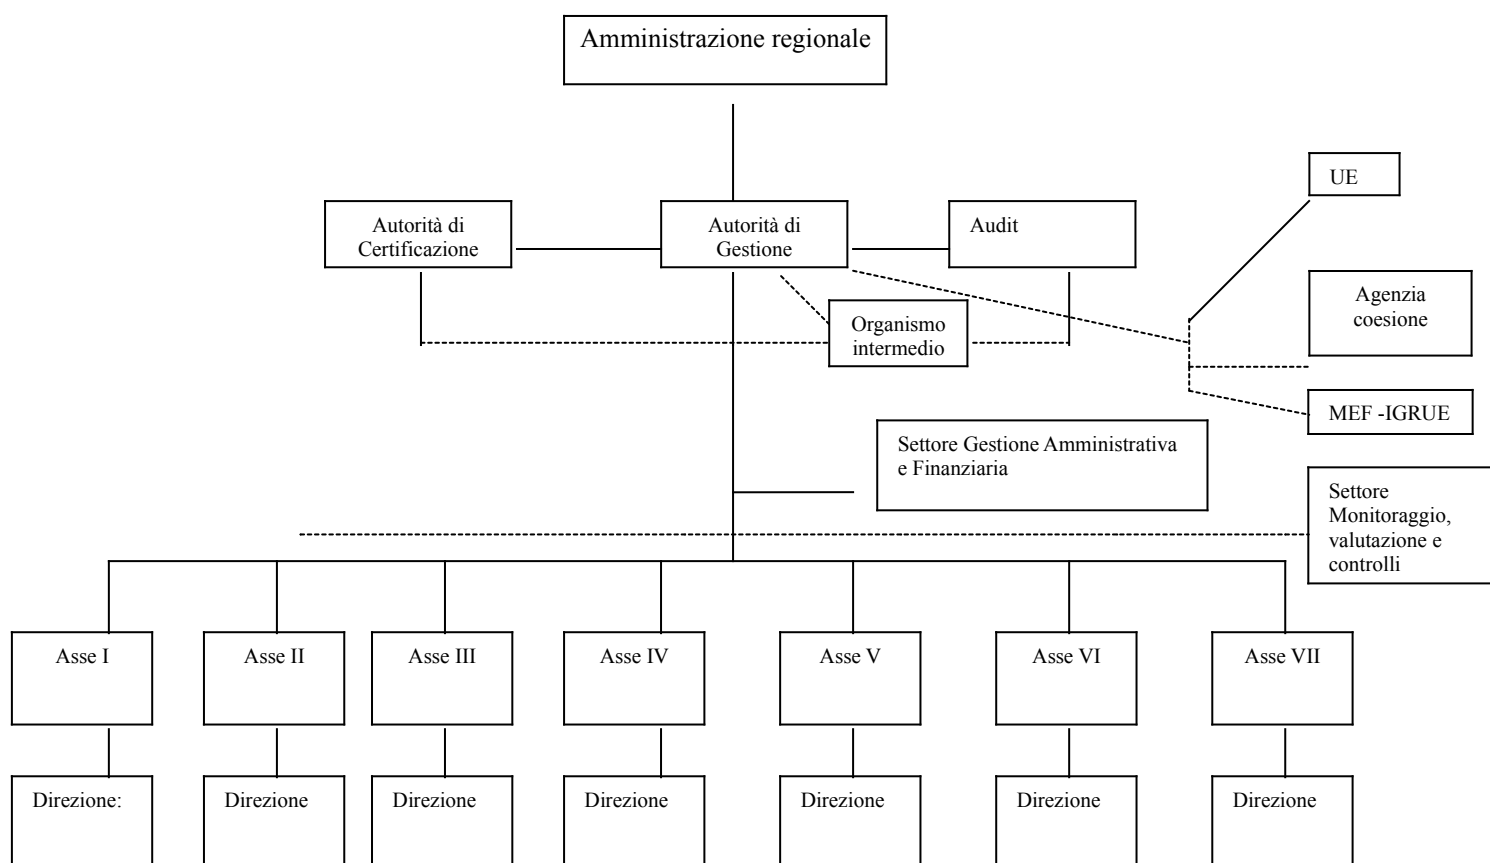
Amministrazione regionale

Autorità di Certificazione

Autorità di Gestione

Audit

UE

Organismo intermedio

Agenzia coesione

MEF -IGRUE

Settore Gestione Amministrativa e Finanziaria

Settore Monitoraggio, valutazione e controlli

Asse I

Asse II

Asse III

Asse IV

Asse V

Asse VI

Asse VII

Direzione:

Direzione

Direzione

Direzione

Direzione

Direzione

Direzione